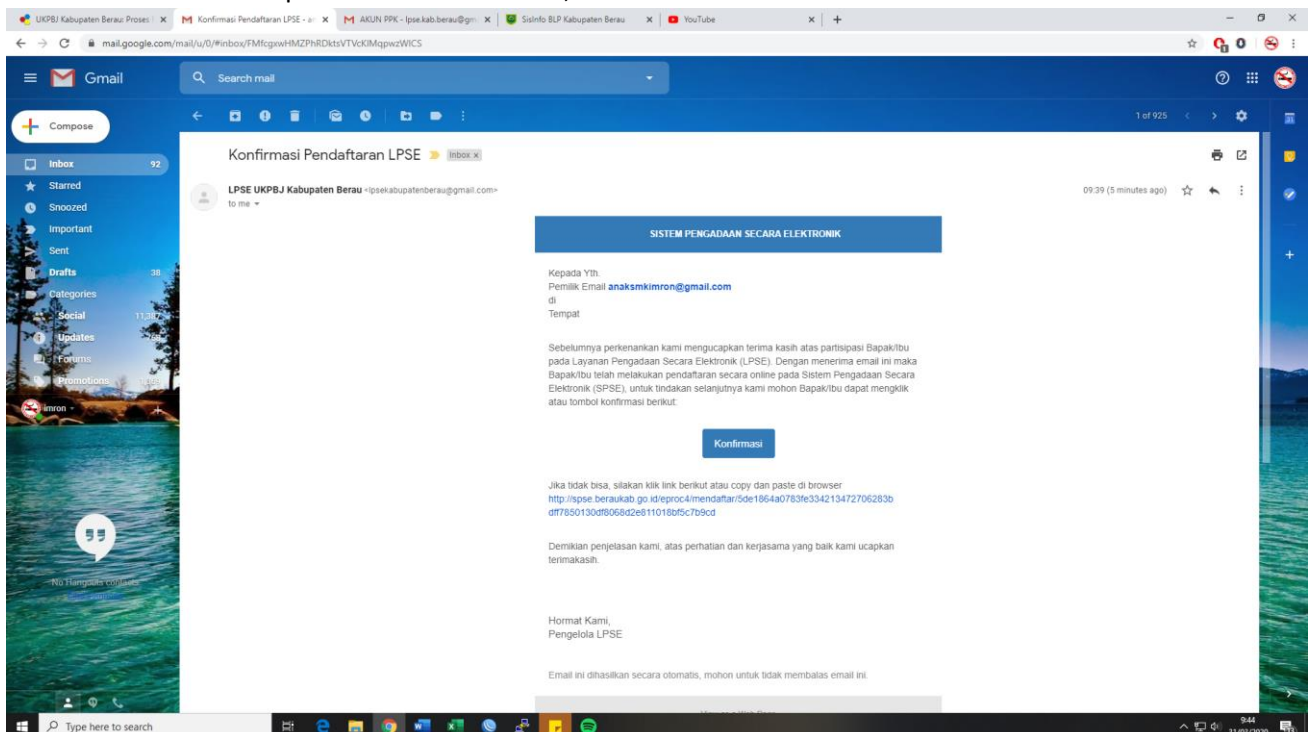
UKPBJ Kabupaten Berau: Proses | Konfirmasi Pendaftaran LPSE - a | AKUN PPK - lpse.kab.berau@gm | SisInfo BLP Kabupaten Berau | YouTube

mail.google.com/mail/u/0/#inbox/FMfcgxwHMZPhRDktsVTVcKlMqpwzWICS

Gmail

Search mail

Compose

Inbox 92
Starred
Snoozed
Important
Sent
Drafts 38
Categories
Social 11,387
Updates
Forums
Promotions

imron

No Hangouts contacts

1 of 925

Konfirmasi Pendaftaran LPSE Inbox x

LPSE UKPBJ Kabupaten Berau <lpsekabupatenberau@gmail.com>
to me

09:39 (5 minutes ago)

SISTEM PENGADAAN SECARA ELEKTRONIK

Kepada Yth.
Pemilik Email anaksmkimron@gmail.com
di
Tempat

Sebelumnya perkenankan kami mengucapkan terima kasih atas partisipasi Bapak/Ibu pada Layanan Pengadaan Secara Elektronik (LPSE). Dengan menerima email ini maka Bapak/Ibu telah melakukan pendaftaran secara online pada Sistem Pengadaan Secara Elektronik (SPSE), untuk tindakan selanjutnya kami mohon Bapak/Ibu dapat mengklik atau tombol konfirmasi berikut:

Konfirmasi

Jika tidak bisa, silakan klik link berikut atau copy dan paste di browser
http://spse.beraukab.go.id/eproc4/mendaftar/5de1864a0783fe334213472706283bdff7850130df8068d2e811018bf5c7b9cd

Demikian penjelasan kami, atas perhatian dan kerjasama yang baik kami ucapkan terimakasih.

Hormat Kami,
Pengelola LPSE

Email ini dihasilkan secara otomatis, mohon untuk tidak membalas email ini.

Type here to search

9:44